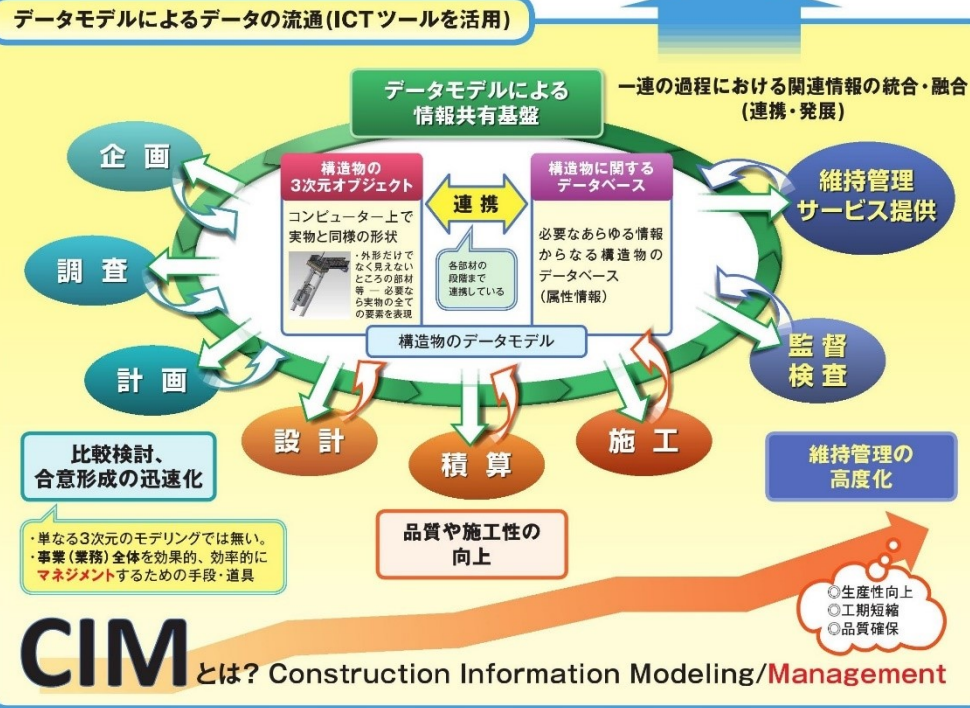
データモデルによるデータの流通(ICTツールを活用)

データモデルによる情報共有基盤

一連の過程における関連情報の統合・融合(連携・発展)

企画

調査

計画

構造物の3次元オブジェクト

コンピューター上で実物と同様の形状

・外形だけでなく見えないところの部材等 ― 必要な実物の全ての要素を表現

連携

各部材の段階まで連携している

構造物に関するデータベース

必要なあらゆる情報からなる構造物のデータベース(属性情報)

構造物のデータモデル

維持管理サービス提供

監督検査

設計

積算

施工

比較検討、合意形成の迅速化

・単なる3次元のモデリングでは無い。
・事業(業務)全体を効果的、効率的にマネジメントするための手段・道具

品質や施工性の向上

維持管理の高度化

◎生産性向上
◎工期短縮
◎品質確保

CIMとは? Construction Information Modeling/Management